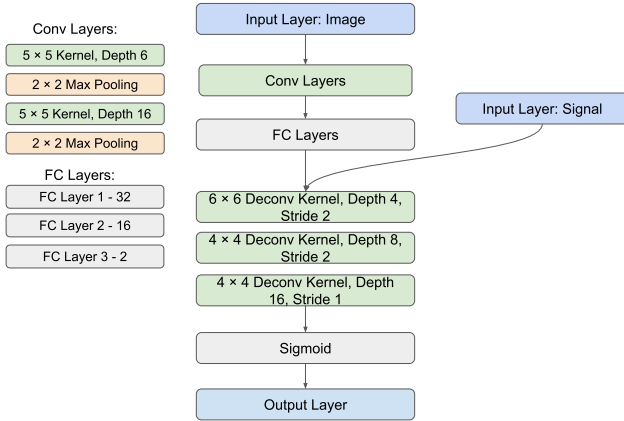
Conv Layers:

5 × 5 Kernel, Depth 6

2 × 2 Max Pooling

5 × 5 Kernel, Depth 16

2 × 2 Max Pooling

FC Layers:

FC Layer 1 - 32

FC Layer 2 - 16

FC Layer 3 - 2

Input Layer: Image

Conv Layers

FC Layers

Input Layer: Signal

6 × 6 Deconv Kernel, Depth 4, Stride 2

4 × 4 Deconv Kernel, Depth 8, Stride 2

4 × 4 Deconv Kernel, Depth 16, Stride 1

Sigmoid

Output Layer